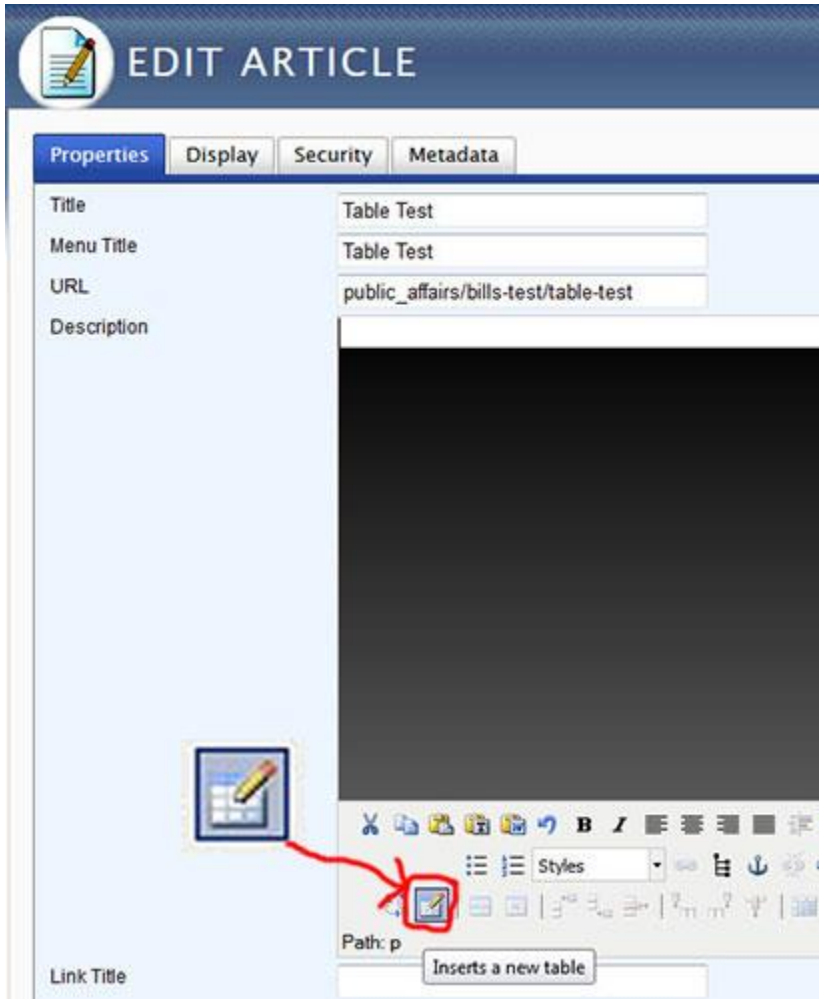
EDIT ARTICLE

Properties Display Security Metadata

Title
Table Test

Menu Title
Table Test

URL
public_affairs/bills-test/table-test

Description

B I

Styles

Path: p

Inserts a new table

Link Title